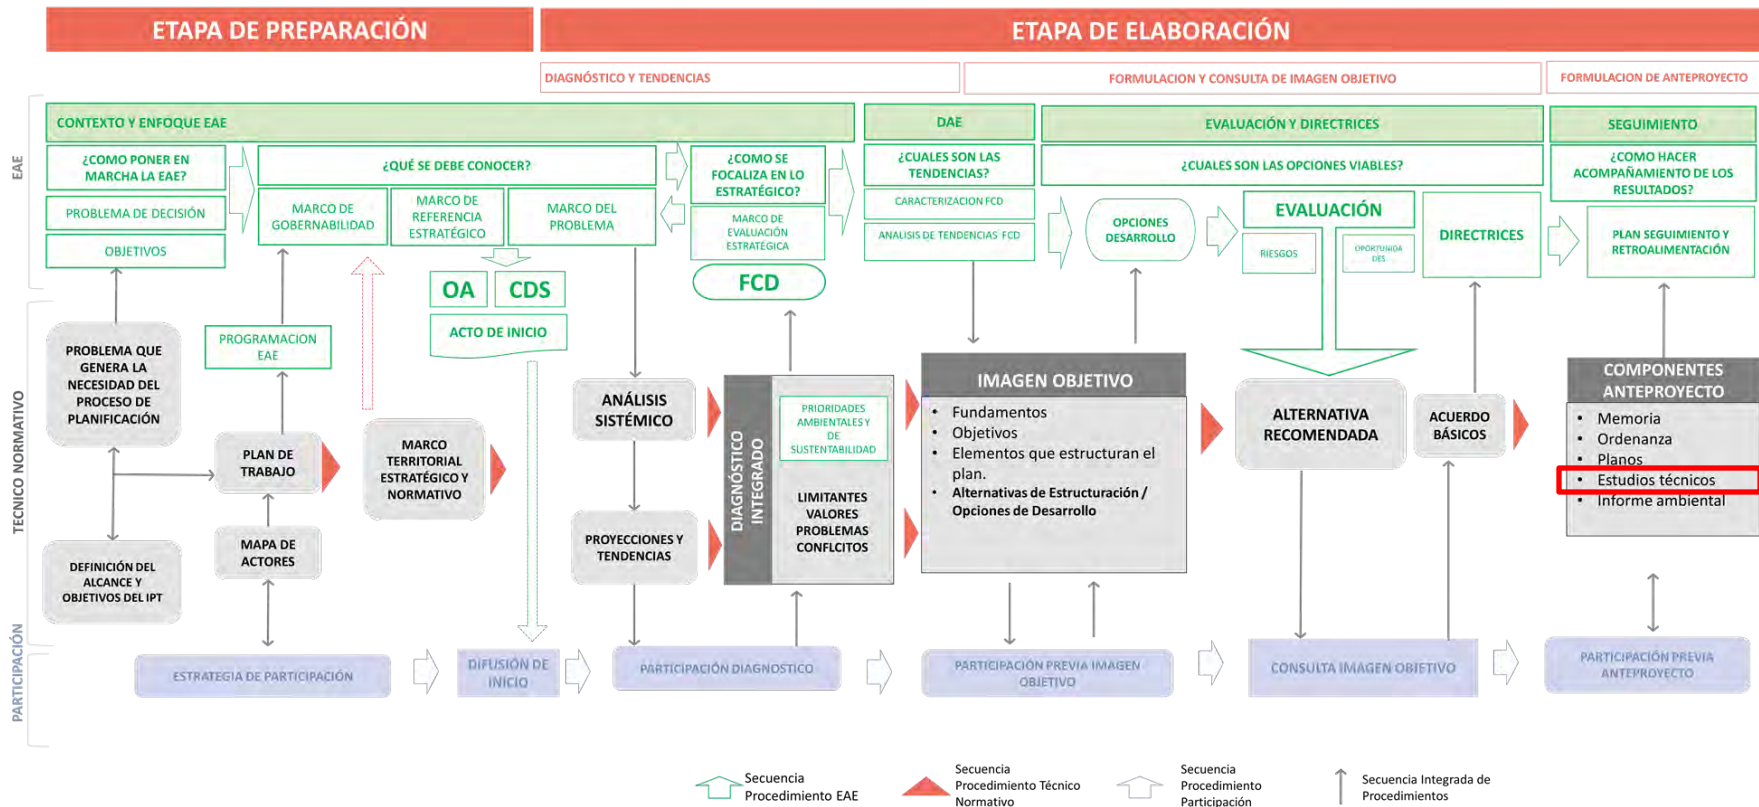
ETAPA DE PREPARACIÓN

ETAPA DE ELABORACIÓN

DIAGNÓSTICO Y TENDENCIAS

FORMULACION Y CONSULTA DE IMAGEN OBJETIVO

FORMULACION DE ANTEPROYECTO

EAE

CONTEXTO Y ENFOQUE EAE

¿COMO PONER EN MARCHA LA EAE?

PROBLEMA DE DECISIÓN

OBJETIVOS

¿QUÉ SE DEBE CONOCER?

MARCO DE GOBERNABILIDAD

MARCO DE REFERENCIA ESTRATÉGICO

MARCO DEL PROBLEMA

OA

CDS

ACTO DE INICIO

¿COMO SE FOCALIZA EN LO ESTRATÉGICO?

MARCO DE EVALUACIÓN ESTRATÉGICA

FCD

DAE

¿CUALES SON LAS TENDENCIAS?

CARACTERIZACION FCD

ANALISIS DE TENDENCIAS FCD

EVALUACIÓN Y DIRECTRICES

¿CUALES SON LAS OPCIONES VIABLES?

OPCIONES DESARROLLO

EVALUACIÓN

RIESGOS

OPORTUNIDADES

DIRECTRICES

SEGUIMIENTO

¿COMO HACER ACOMPAÑAMIENTO DE LOS RESULTADOS?

PLAN SEGUIMIENTO Y RETROALIMENTACIÓN

TECNICO NORMATIVO

PROBLEMA QUE GENERA LA NECESIDAD DEL PROCESO DE PLANIFICACIÓN

PROGRAMACION EAE

PLAN DE TRABAJO

MAPA DE ACTORES

DEFINICIÓN DEL ALCANCE Y OBJETIVOS DEL IPT

MARCO TERRITORIAL ESTRATÉGICO Y NORMATIVO

ANÁLISIS SISTÉMICO

PROYECCIONES Y TENDENCIAS

DIAGNÓSTICO INTEGRADO

PRIORIDADES AMBIENTALES Y DE SUSTENTABILIDAD

LIMITANTES VALORES PROBLEMAS CONFLCITOS

IMAGEN OBJETIVO
• Fundamentos
• Objetivos
• Elementos que estructuran el plan.
• Alternativas de Estructuración / Opciones de Desarrollo

ALTERNATIVA RECOMENDADA

ACUERDO BÁSICOS

COMPONENTES ANTEPROYECTO
• Memoria
• Ordenanza
• Planos
• Estudios técnicos
• Informe ambiental

PARTICIPACIÓN

ESTRATEGIA DE PARTICIPACIÓN

DIFUSIÓN DE INICIO

PARTICIPACIÓN DIAGNOSTICO

PARTICIPACIÓN PREVIA IMAGEN OBJETIVO

CONSULTA IMAGEN OBJETIVO

PARTICIPACIÓN PREVIA ANTEPROYECTO

Secuencia Procedimiento EAE

Secuencia Procedimiento Técnico Normativo

Secuencia Procedimiento Participación

Secuencia Integrada de Procedimientos